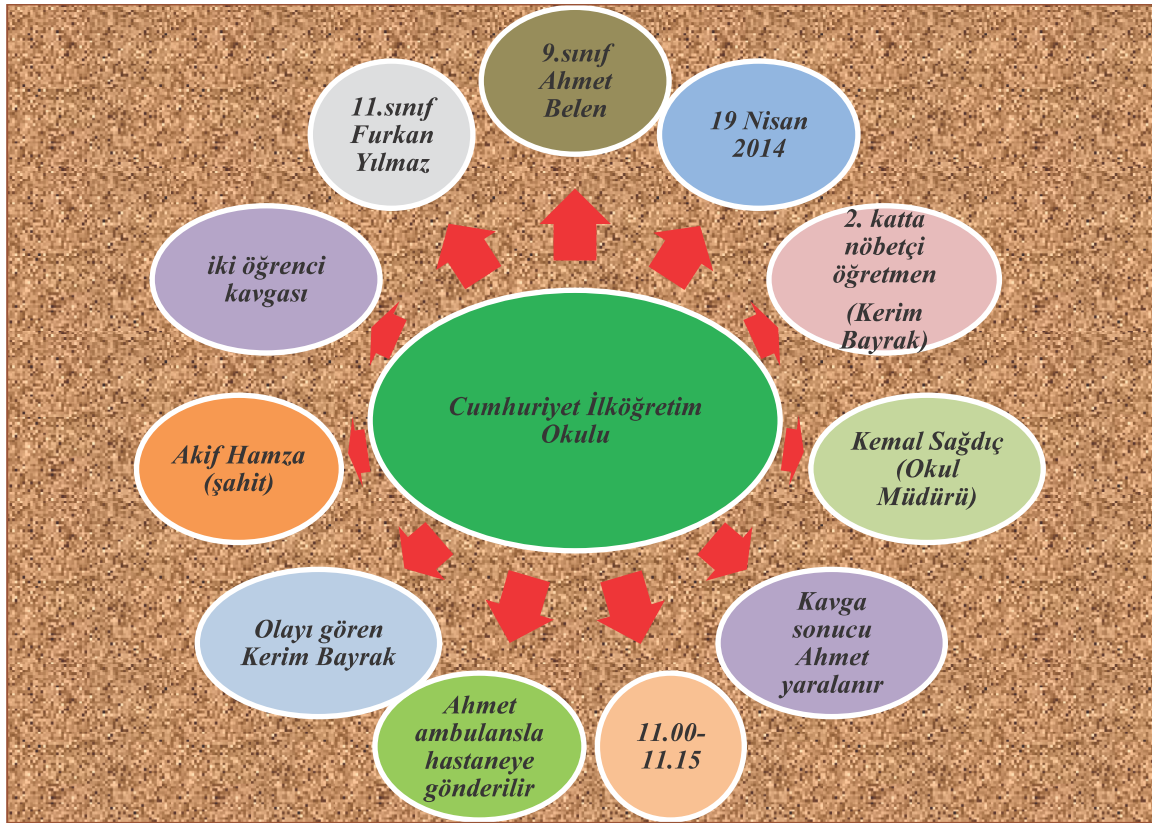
Cumhuriyet İlköğretim Okulu

9.sınıf Ahmet Belen

19 Nisan 2014

2. katta nöbetçi öğretmen (Kerim Bayrak)

Kemal Sağdıç (Okul Müdürü)

Kavga sonucu Ahmet yaralanır

11.00-11.15

Ahmet ambulansla hastaneye gönderilir

Olayı gören Kerim Bayrak

Akif Hamza (şahit)

iki öğrenci kavgası

11.sınıf Furkan Yılmaz